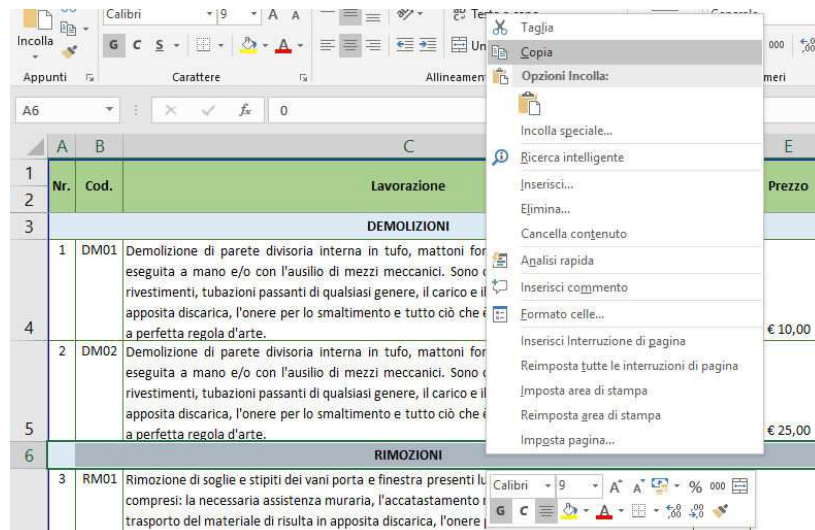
Incolla
Calibri 9 A A
G C S
Appunti Carattere Allineamen
Generale
000
meri
A6 0
A B C E
1 2 Nr. Cod. Lavorazione Prezzo
3 DEMOLIZIONI
4 1 DM01 Demolizione di parete divisoria interna in tufo, mattoni for eseguita a mano e/o con l'ausilio di mezzi meccanici. Sono c rivestimenti, tubazioni passanti di qualsiasi genere, il carico e il apposita discarica, l'onere per lo smaltimento e tutto ciò che è a perfetta regola d'arte. € 10,00
5 2 DM02 Demolizione di parete divisoria interna in tufo, mattoni for eseguita a mano e/o con l'ausilio di mezzi meccanici. Sono c rivestimenti, tubazioni passanti di qualsiasi genere, il carico e il apposita discarica, l'onere per lo smaltimento e tutto ciò che è a perfetta regola d'arte. € 25,00
6 RIMOZIONI
3 RM01 Rimozione di soglie e stipiti dei vani porta e finestra presenti lu compresi: la necessaria assistenza muraria, l'accatastamento trasporto del materiale di risulta in apposita discarica, l'onere

Taglia
Copia
Opzioni Incolla:
Incolla speciale...
Ricerca intelligente
Inserisci...
Elimina...
Cancella contenuto
Analisi rapida
Inserisci commento
Formato celle...
Inserisci Interruzione di pagina
Reimposta tutte le interruzioni di pagina
Imposta area di stampa
Reimposta area di stampa
Imposta pagina...

Calibri 9 A A % 000
G C